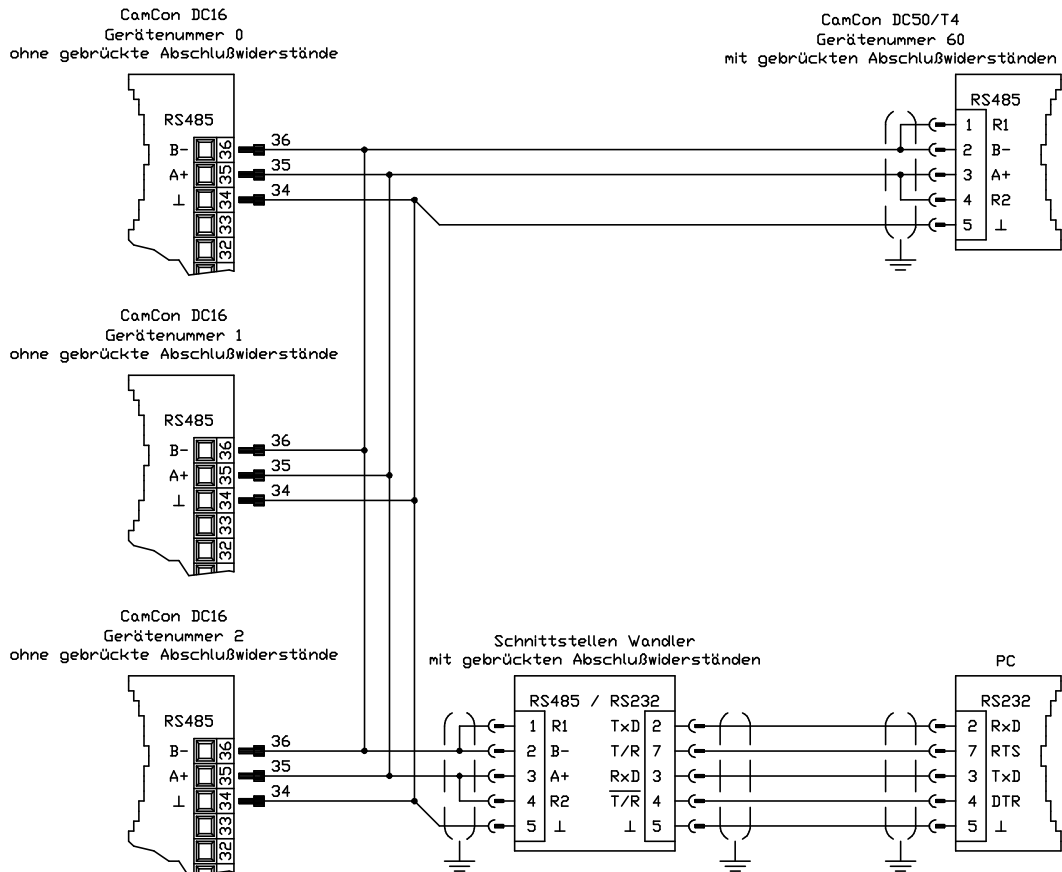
CamCon DC16
Gerätenummer 0
ohne gebrückte Abschlußwiderstände

RS485
B- 36 36
A+ 35 35
⊥ 34 34
33
32

CamCon DC50/T4
Gerätenummer 60
mit gebrückten Abschlußwiderständen

RS485
1 R1
2 B-
3 A+
4 R2
5 ⊥

CamCon DC16
Gerätenummer 1
ohne gebrückte Abschlußwiderstände

RS485
B- 36 36
A+ 35 35
⊥ 34 34
33
32

CamCon DC16
Gerätenummer 2
ohne gebrückte Abschlußwiderstände

RS485
B- 36 36
A+ 35 35
⊥ 34 34
33
32

Schnittstellen Wandler
mit gebrückten Abschlußwiderständen

RS485 / RS232
1 R1 TxD 2
2 B- T/R 7
3 A+ RxD 3
4 R2 $\overline{T/R}$ 4
5 ⊥ ⊥ 5

PC

RS232
2 RxD
7 RTS
3 TxD
4 DTR
5 ⊥